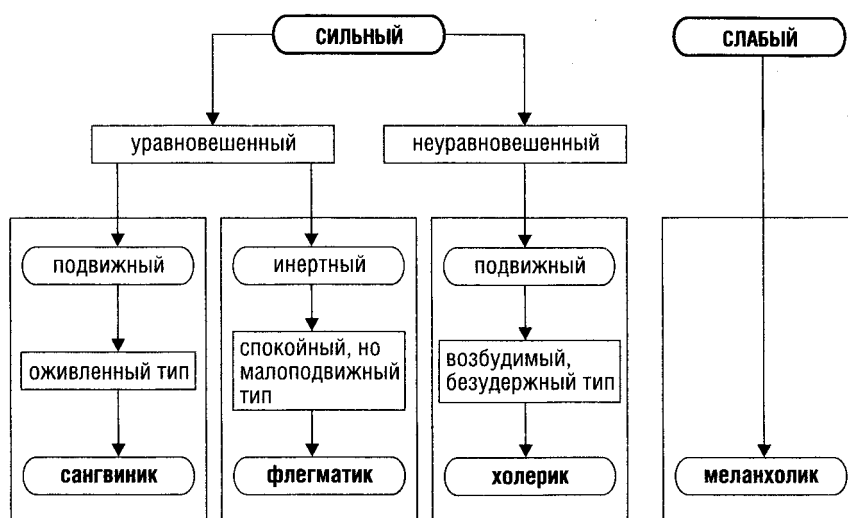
СИЛЬНЫЙ

СЛАБЫЙ

уравновешенный

неуравновешенный

подвижный

оживленный тип

сангвиник

инертный

спокойный, но малоподвижный тип

флегматик

подвижный

возбудимый, безудержный тип

холерик

меланхолик